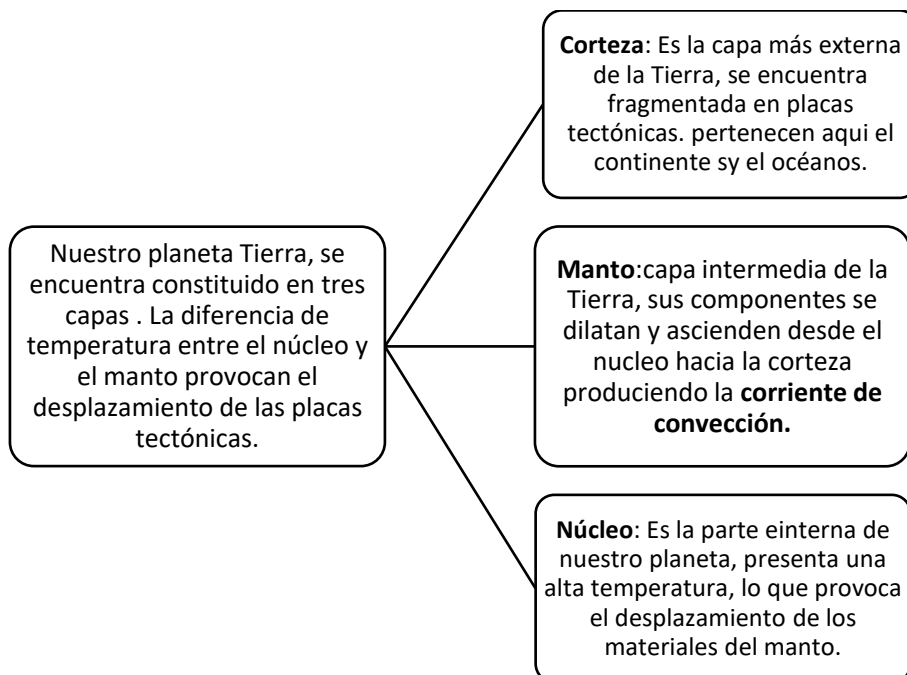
Nuestro planeta Tierra, se encuentra constituido en tres capas . La diferencia de temperatura entre el núcleo y el manto provocan el desplazamiento de las placas tectónicas.

Corteza: Es la capa más externa de la Tierra, se encuentra fragmentada en placas tectónicas. pertenecen aqui el continente sy el océanos.

Manto:capa intermedia de la Tierra, sus componentes se dilatan y ascienden desde el nucleo hacia la corteza produciendo la corriente de convección.

Núcleo: Es la parte einterna de nuestro planeta, presenta una alta temperatura, lo que provoca el desplazamiento de los materiales del manto.